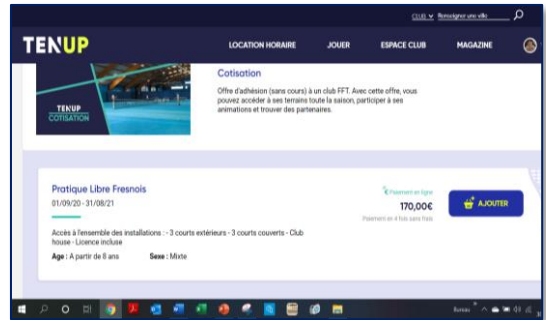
CLUB ∨ Renseigner une ville

TENUP

LOCATION HORAIRE JOUER ESPACE CLUB MAGAZINE

TENUP
COTISATION

Cotisation

Offre d'adhésion (sans cours) à un club FFT. Avec cette offre, vous pouvez accéder à ses terrains toute la saison, participer à ses animations et trouver des partenaires.

Pratique Libre Fresnois

01/09/20 - 31/08/21

Paiement en ligne

170,00€

Paiement en 4 fois sans frais

AJOUTER

Accès à l'ensemble des installations : - 3 courts extérieurs - 3 courts couverts - Club house - Licence incluse

Age : A partir de 8 ans Sexe : Mixte

Bureau